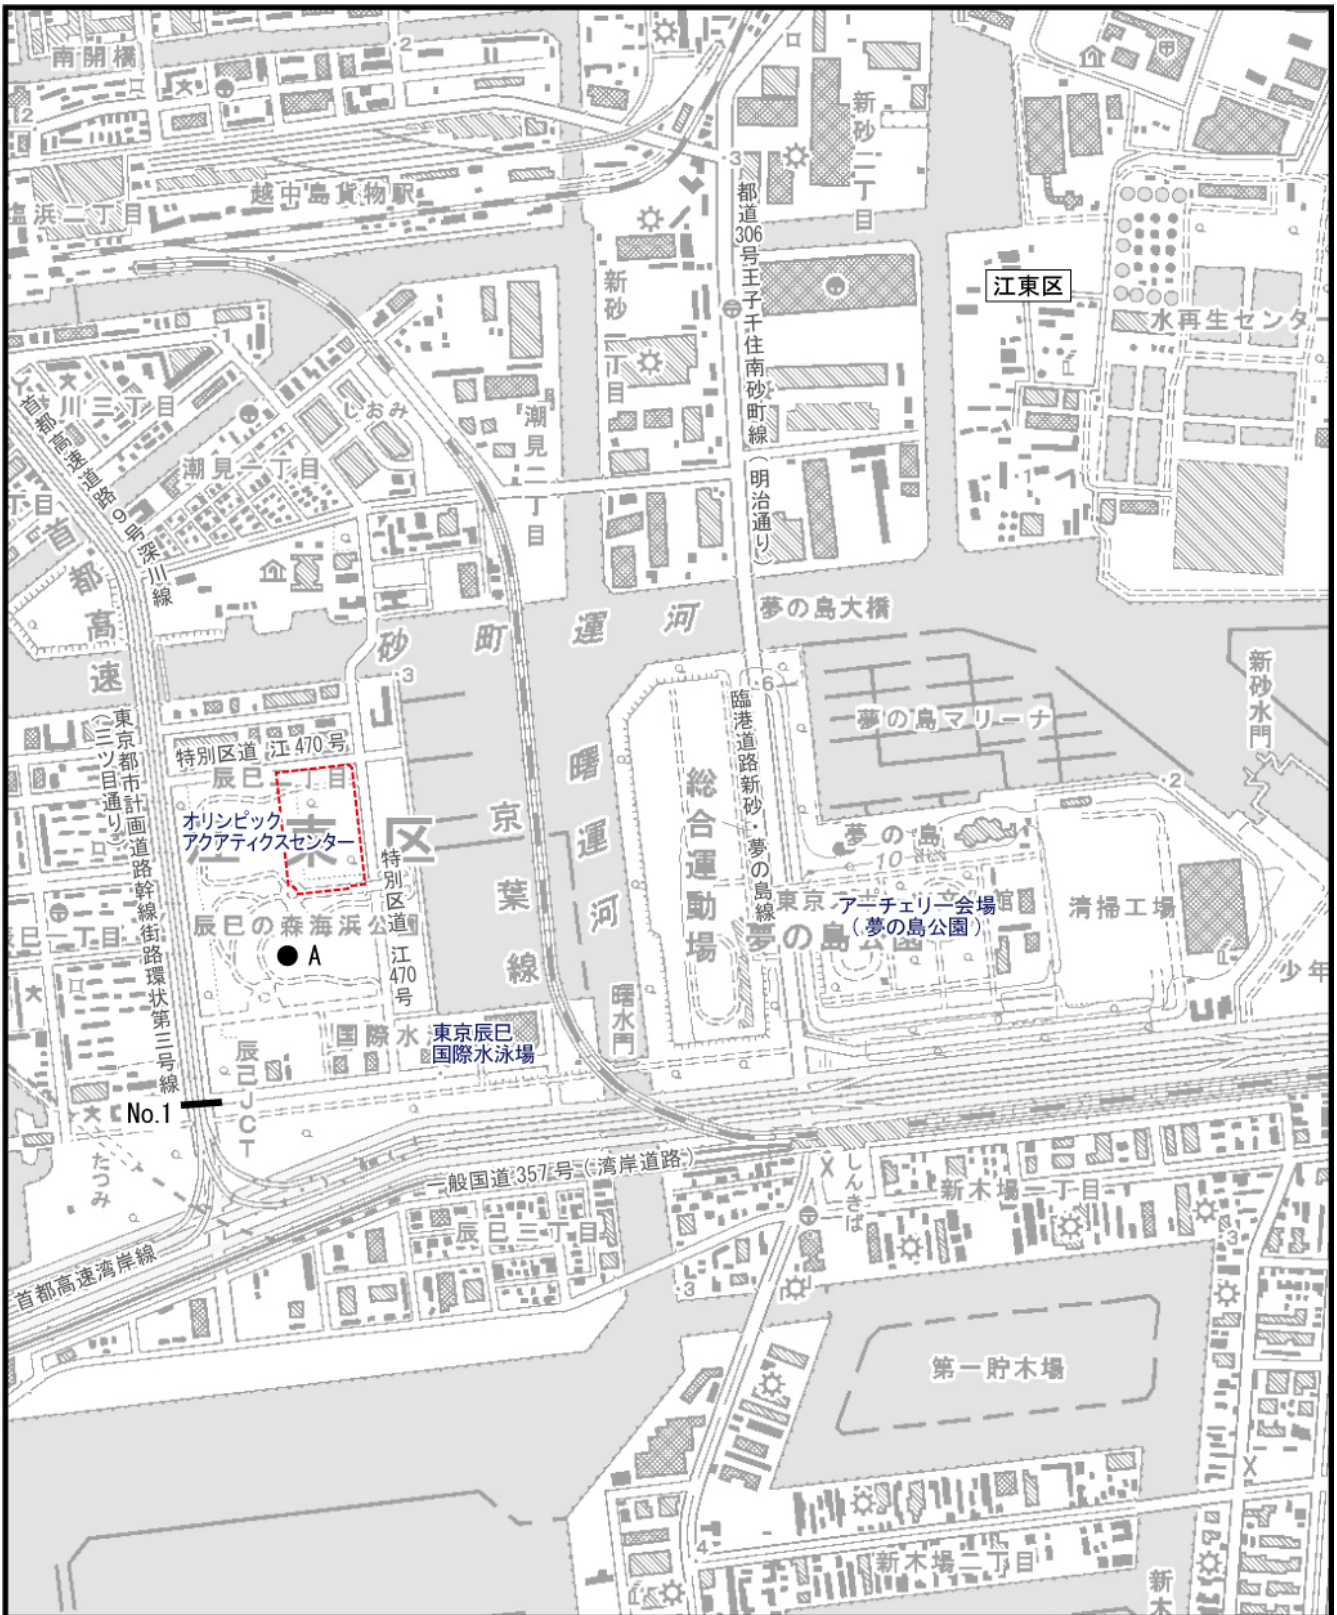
南開橋

越中島貨物駅

塩浜二丁目

新砂二丁目

都道306号王子千住南砂町線

新砂一丁目

江東区

水再生センター

首都高速道路9号深川線

枝川三丁目

しおみ

潮見二丁目

潮見一丁目

明治通り

夢の島大橋

砂町運河

首都高速

新砂水門

臨港道路新砂・夢の島線

夢の島マリーナ

東京都市計画道路幹線街路環状第三号線(三ツ目通り)

特別区道 江470号

辰巳一丁目

オリンピックアクアティクスセンター

江東区

京葉線

曙運河

総合運動場

夢の島

東京 アーチェリー会場(夢の島公園)

夢の島公園

清掃工場

特別区道江470号

辰巳の森海浜公園

● A

辰巳二丁目

国際水

東京辰巳国際水泳場

曙水門

少年

辰巳JCT

No.1

たつみ

一般国道357号(湾岸道路)

しんきば

新木場一丁目

辰巳三丁目

首都高速湾岸線

第一貯木場

新木場二丁目

新木